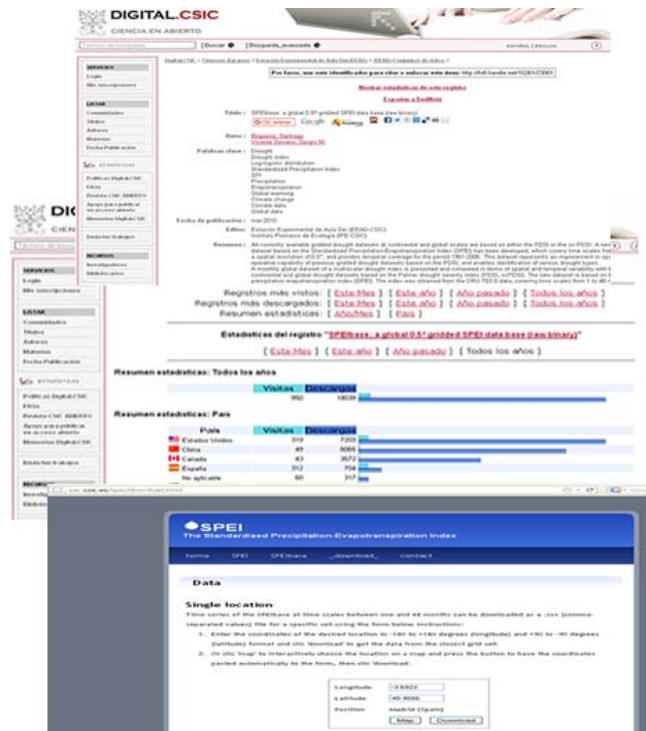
DIGITAL.CSIC
CIENCIA EN ABIERTO

Buscar | Búsqueda avanzada

SERVICIOS
Login
Mis suscripciones

LISTAR
Comunidades
Títulos
Autores
Materias
Fecha Publicación

ESTADÍSTICAS

Políticas Digital.CSIC
FAQs
Revista CSIC ABIERTO
Apoyo para publicar en acceso abierto
Memorias Digital.CSIC

Estadísticas

RECURSOS
Investigadores
Bibliotecarios

Por favor, use este identificador para citar o enlazar este ítem: http://hdl.handle.net/10261/23081

Mostrar estadísticas de este registro
Exportar a EndNote

Título: SPEIbase: a global 0.5º gridded SPEI data base (raw binary)

Autor: Beguería, Santiago; Vicente Serrano, Sergio M.

Palabras clave: Drought, Drought index, Log-logistic distribution, Standardized Precipitation Index, SPI, Precipitation, Evapotranspiration, Global warming, Climate change, Climate data, Global data

Fecha de publicación: mar-2010

Editor: Estación Experimental de Aula Dei (EEAD-CSIC), Instituto Pirenaico de Ecología (IPE-CSIC)

Resumen: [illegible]

Registros más vistos: [ Este Mes ] [ Este año ] [ Año pasado ] [ Todos los años ]
Registros más descargados: [ Este Mes ] [ Este año ] [ Año pasado ] [ Todos los años ]
Resumen estadísticas: [ Año/Mes ] [ País ]

Estadísticas del registro "SPEIbase: a global 0.5° gridded SPEI data base (raw binary)"

[ Este Mes ] [ Este año ] [ Año pasado ] [ Todos los años ]

Resumen estadísticas: Todos los años

| | Visitas | Descargas |
|---|---|---|
| | 950 | 10039 |

Resumen estadísticas: País

| País | Visitas | Descargas |
|---|---|---|
| Estados Unidos | 319 | 7203 |
| China | 49 | 5066 |
| Canada | 43 | 3672 |
| España | 312 | 704 |
| No aplicable | 60 | 317 |

SPEI
The Standardised Precipitation-Evapotranspiration Index

home | SPEI | SPEIbase | download | contact

Data

Single location
Time series of the SPEIbase at time scales between one and 48 months can be downloaded as a .csv (comma-separated values) file for a specific cell using the form below. Instructions:
1. Enter the coordinates of the desired location in -180 to +180 degrees (longitude) and +90 to -90 degrees (latitude) format and clic 'download' to get the data from the closest grid cell.
2. Or clic 'map' to interactively choose the location on a map and press the button to have the coordinates pasted automatically to the form, then clic 'download'.

Longitude: -3.6922
Latitude: 40.4066
Position: Madrid (Spain)
Map | Download